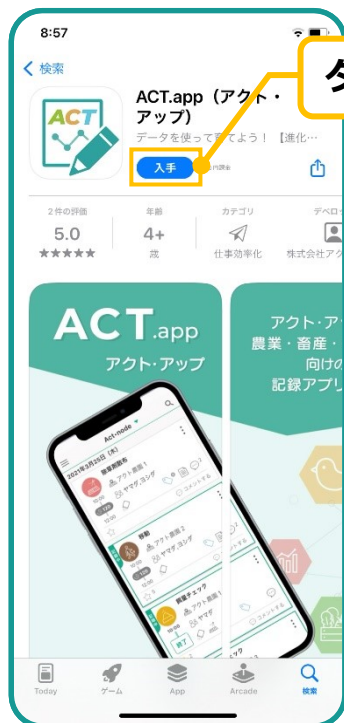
8:57

< 検索

ACT

ACT.app（アクト・アップ）

データを使って育てよう！【進化…

入手

内課金

タ

2件の評価
5.0
★★★★★

年齢
4+
歳

カテゴリ
仕事効率化

デベロ
株式会社アク

ACT.app
アクト・アップ

アクト・ア
農業・畜産・
向けの
記録アプリ

Act-node

2021年3月25日（木）

散播剤散布
アクト農園 1
ヤマダ ヨシダ
12:00
12:30

移動
アクト農園 2
ヤマダ ヨシダ

圃場チェック
アクト農園 1
ヤマダ
終了

コメントする

Today
ゲーム
App
Arcade
検索